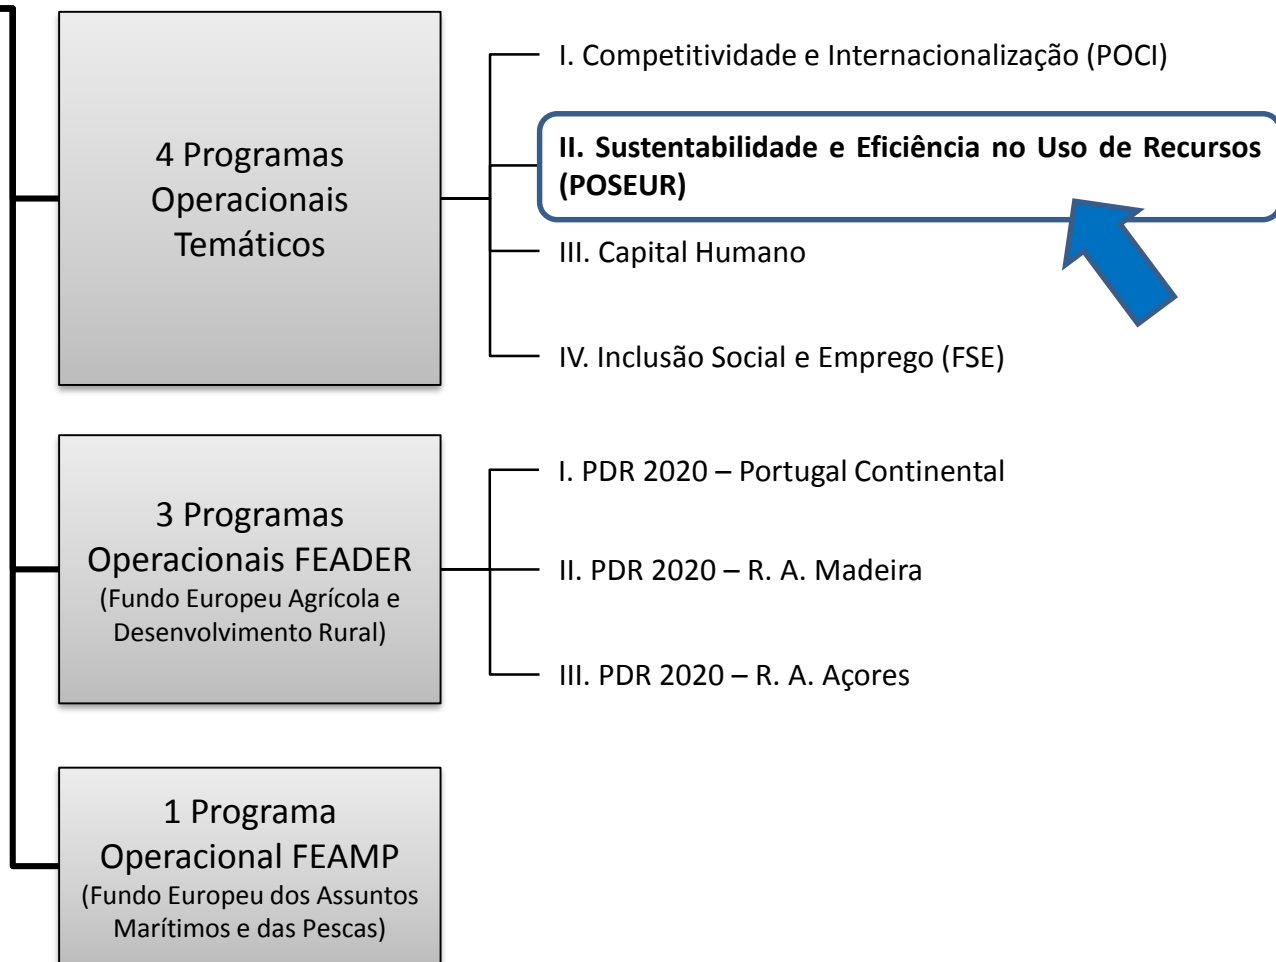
4 Programas Operacionais Temáticos

I. Competitividade e Internacionalização (POCI)

II. Sustentabilidade e Eficiência no Uso de Recursos (POSEUR)

III. Capital Humano

IV. Inclusão Social e Emprego (FSE)

3 Programas Operacionais FEADER (Fundo Europeu Agrícola e Desenvolvimento Rural)

I. PDR 2020 – Portugal Continental

II. PDR 2020 – R. A. Madeira

III. PDR 2020 – R. A. Açores

1 Programa Operacional FEAMP (Fundo Europeu dos Assuntos Marítimos e das Pescas)